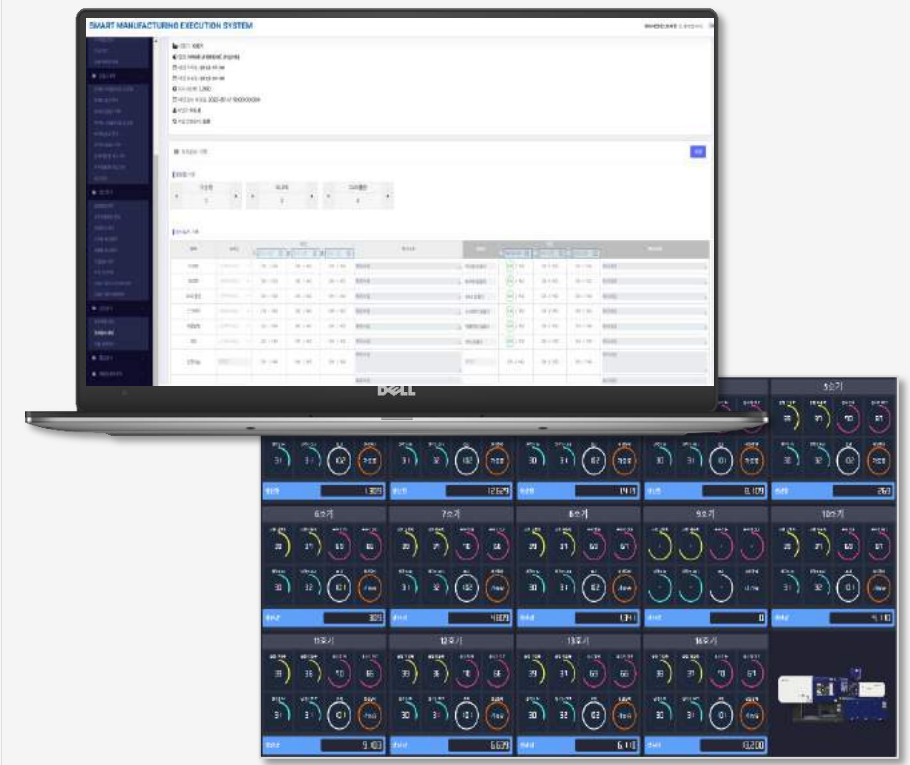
SMART MANUFACTURING EXECUTION SYSTEM

DELL

5호기

6호기

7호기

8호기

9호기

10호기

11호기

12호기

13호기

14호기

1,309

12,629

14

6,109

263

305

4,679

1,341

0

4,110

9,103

6,679

6,110

13,200